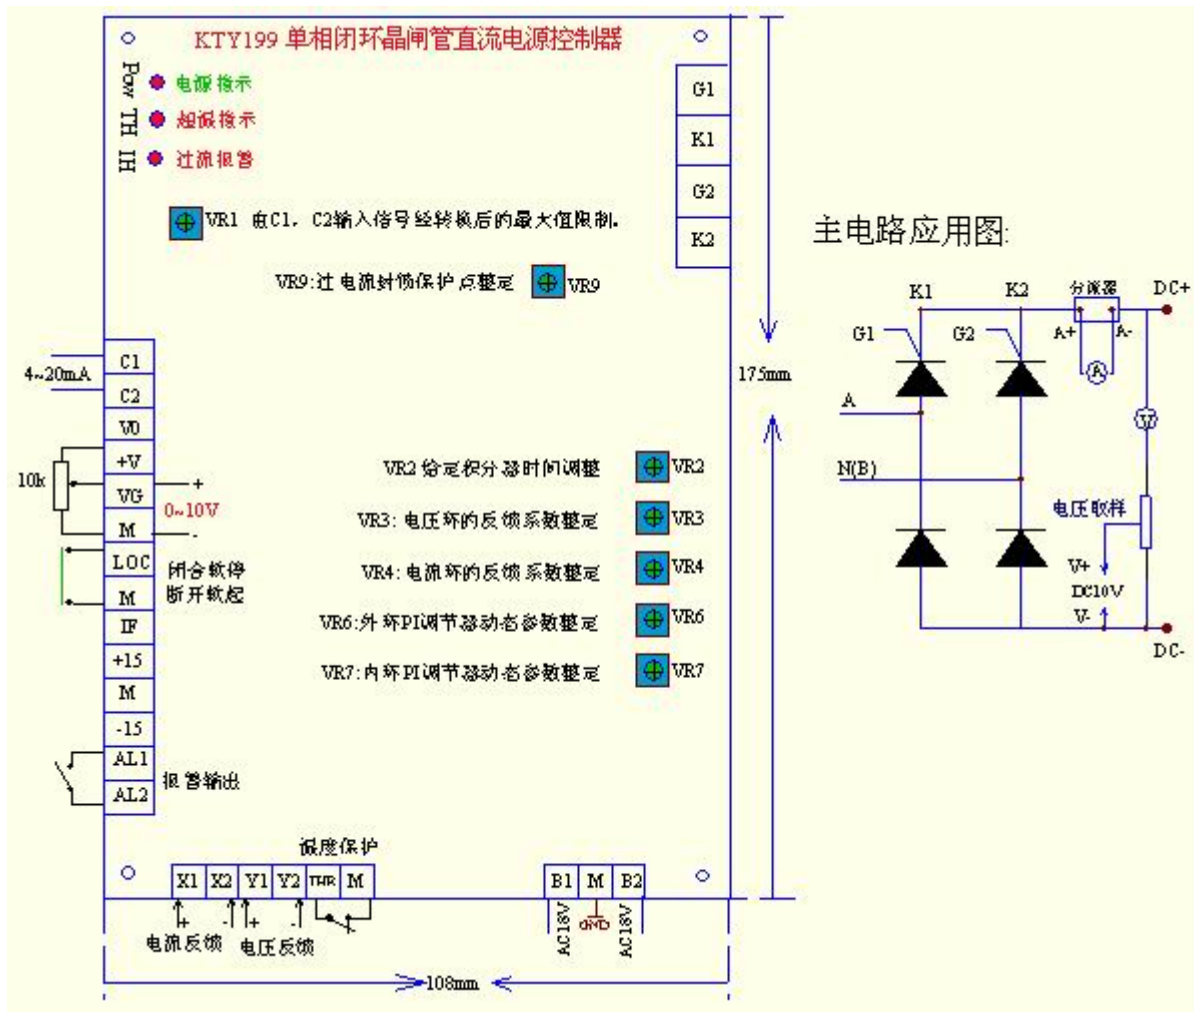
KTY199 单相闭环晶闸管直流电源控制器

Pow 电源指示
TH 超温指示
IH 过流报警

G1
K1
G2
K2

VR1 由C1、C2输入信号经转换后的最大值限制。

VR9:过电流封锁保护点整定 VR9

C1
C2
W0
+V
VG
M
LOC
M
IF
+15
M
-15
AL1
AL2

4~20mA
10k
+
0~10V
-
闭合软停
断开软起
报警输出

VR2 给定积分器时间调整 VR2
VR3: 电压环的反馈系数整定 VR3
VR4: 电流环的反馈系数整定 VR4
VR6:外环PI调节器动态参数整定 VR6
VR7:内环PI调节器动态参数整定 VR7

175mm

温度保护
X1 X2 Y1 Y2 THR M
B1 M B2
AC18V GND AC18V
+ - + -
电流反馈 电压反馈

108mm

主电路应用图:

K1 K2 分流器 DC+
G1 G2 A+ A-
A
N(B)
电压取样
V+
DC10V
V-
DC-